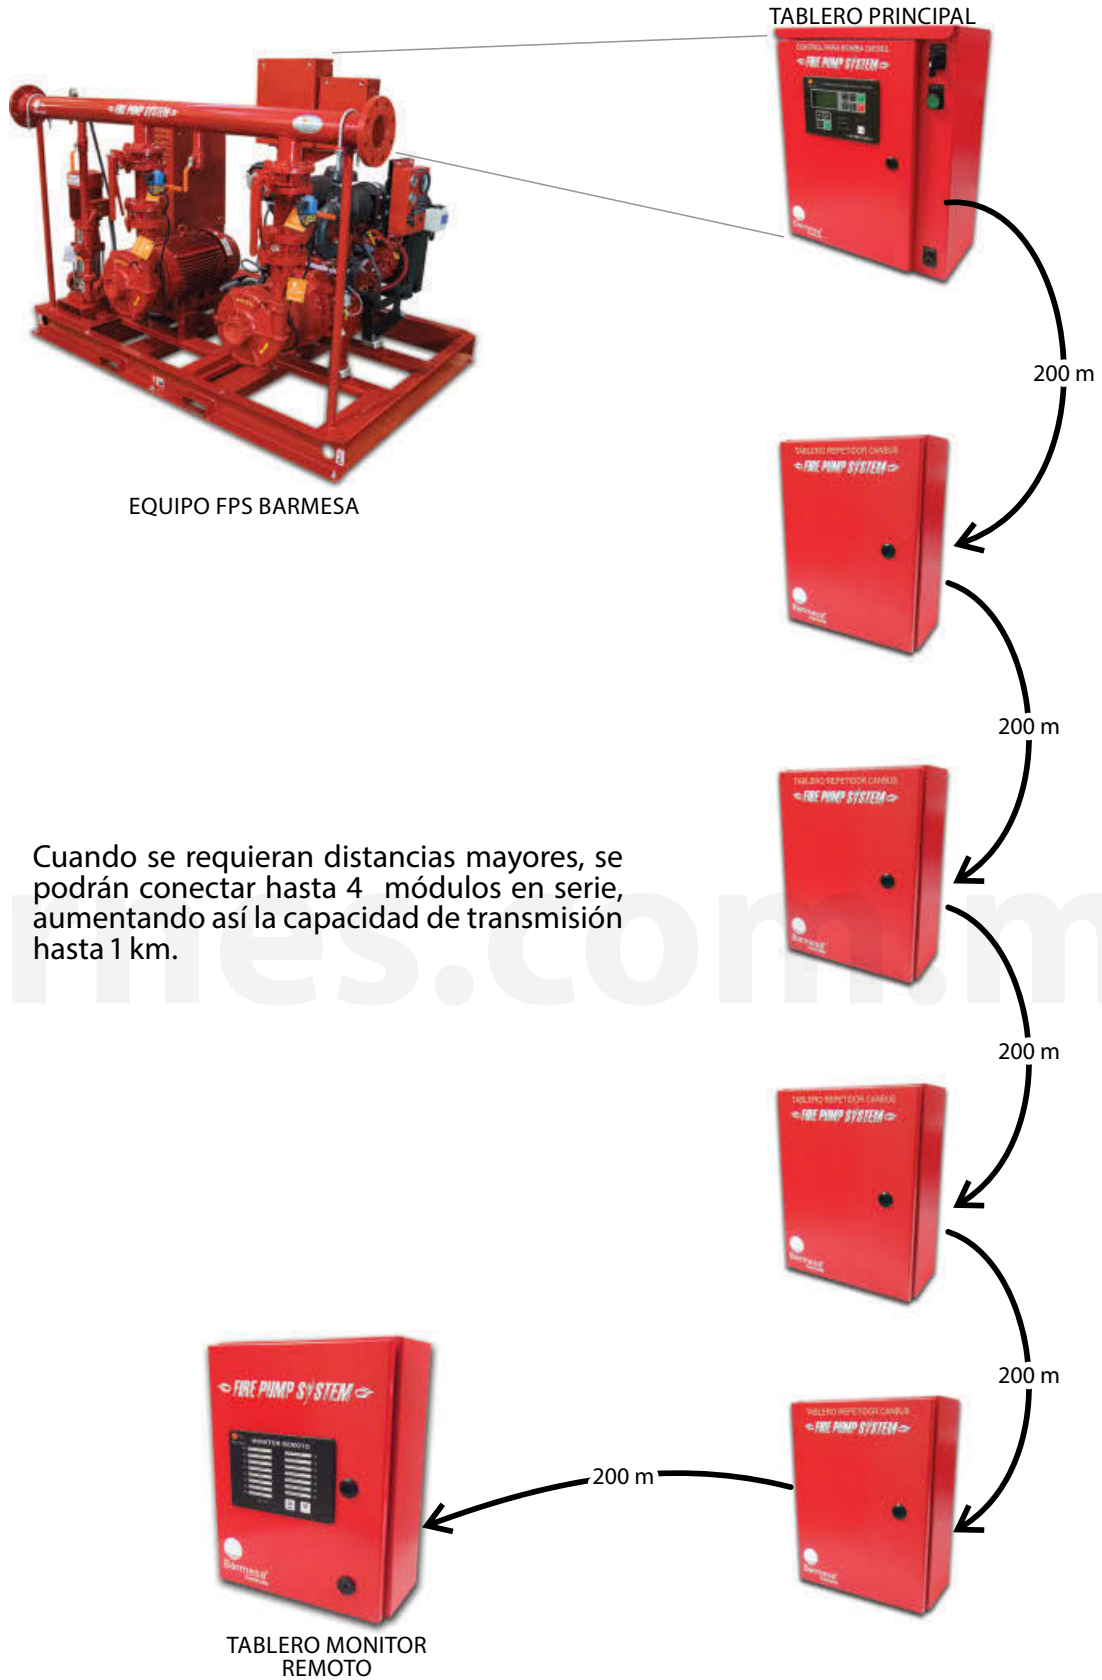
TABLERO PRINCIPAL

CONTROL PARA BOMBA DIESEL
FIRE PUMP SYSTEM

FIRE PUMP SYSTEM

EQUIPO FPS BARMESA

200 m

TABLERO REPETIDOR CANBUS
FIRE PUMP SYSTEM

200 m

TABLERO REPETIDOR CANBUS
FIRE PUMP SYSTEM

Cuando se requieran distancias mayores, se podrán conectar hasta 4 módulos en serie, aumentando así la capacidad de transmisión hasta 1 km.

200 m

TABLERO REPETIDOR CANBUS
FIRE PUMP SYSTEM

200 m

TABLERO REPETIDOR CANBUS
FIRE PUMP SYSTEM

200 m

FIRE PUMP SYSTEM
MONITOR REMOTO

TABLERO MONITOR REMOTO

mes.com.m